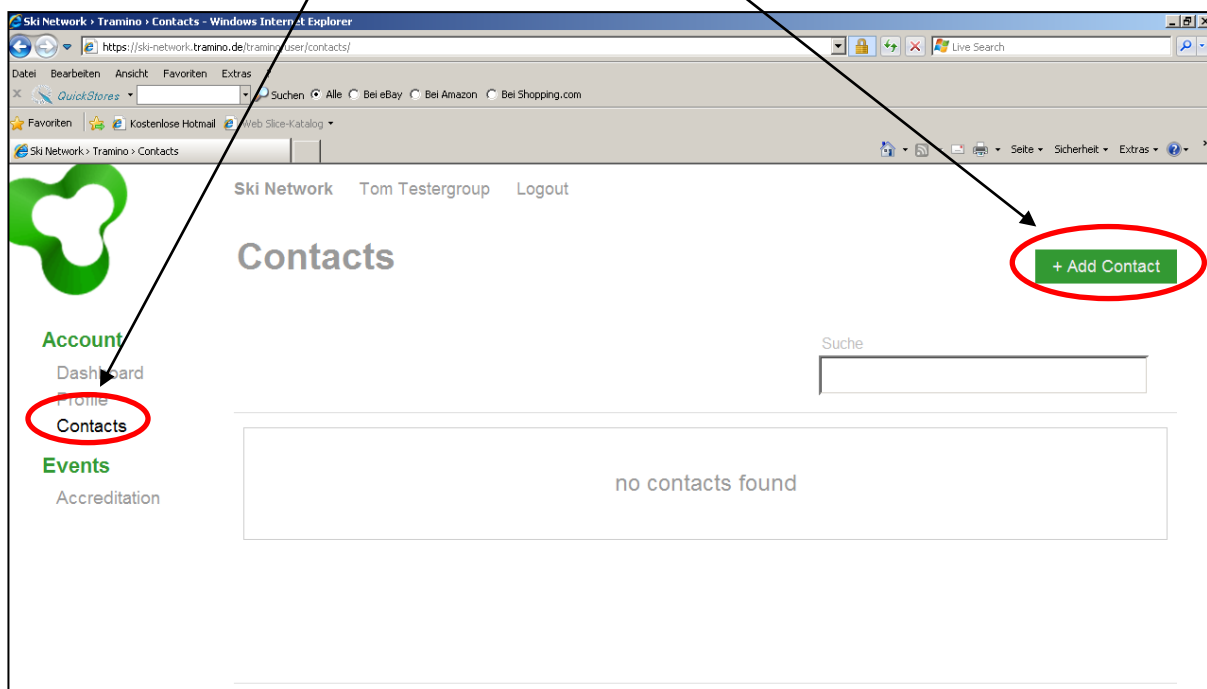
Ski Network › Tramino › Contacts - Windows Internet Explorer

https://ski-network.tramino.de/tramino/user/contacts/

Live Search

Datei Bearbeiten Ansicht Favoriten Extras ?

QuickStores Suchen Alle Bei eBay Bei Amazon Bei Shopping.com

Favoriten Kostenlose Hotmail Web Slice-Katalog

Ski Network › Tramino › Contacts

Seite Sicherheit Extras

Ski Network Tom Testergroup Logout

Contacts

+ Add Contact

Account
Dashboard
Profile
Contacts

Events
Accreditation

Suche

no contacts found